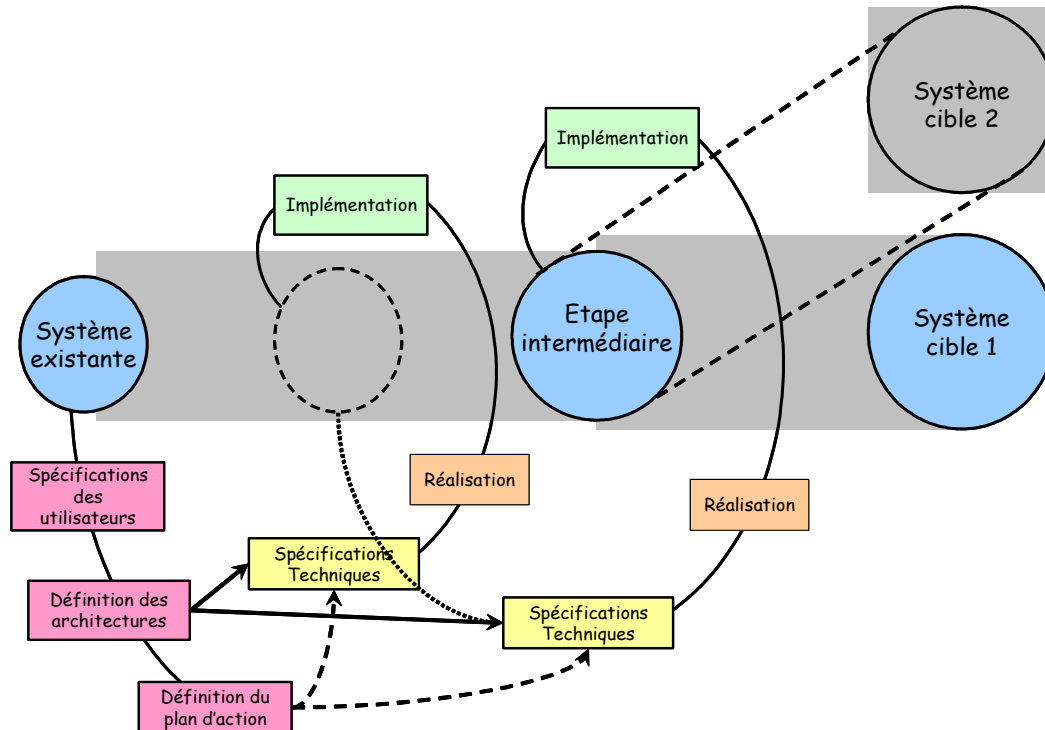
Système cible 2

Implémentation

Implémentation

Système existante

Etape intermédiaire

Système cible 1

Spécifications des utilisateurs

Réalisation

Réalisation

Spécifications Techniques

Définition des architectures

Spécifications Techniques

Définition du plan d'action